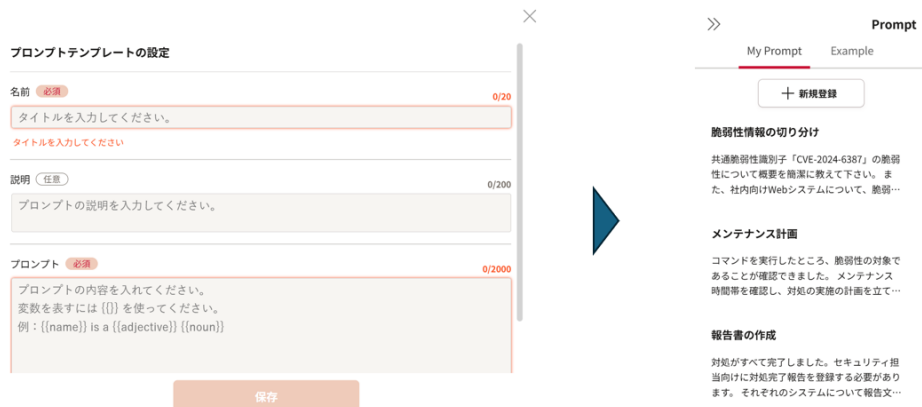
プロンプトテンプレートの設定

名前 必須
0/20
タイトルを入力してください。
タイトルを入力してください

説明 任意
0/200
プロンプトの説明を入力してください。

プロンプト 必須
0/2000
プロンプトの内容を入れてください。
変数を表すには {{}} を使ってください。
例：{{name}} is a {{adjective}} {{noun}}

保存

Prompt
My Prompt Example
＋ 新規登録

脆弱性情報の切り分け
共通脆弱性識別子「CVE-2024-6387」の脆弱性について概要を簡潔に教えて下さい。また、社内向けWebシステムについて、脆弱...

メンテナンス計画
コマンドを実行したところ、脆弱性の対象であることが確認できました。メンテナンス時間帯を確認し、対処の実施の計画を立て...

報告書の作成
対処がすべて完了しました。セキュリティ担当向けに対処完了報告を登録する必要があります。それぞれのシステムについて報告文...